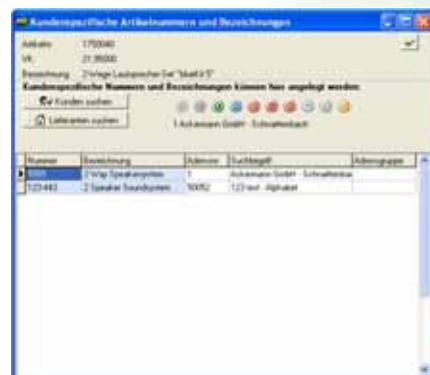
Kundenspezifische Artikelnummern und Bezeichnungen

Artikelnr. 1750040
VK 21,95000
Bezeichnung 2-Wege Lautsprecher-Set "Modell 5"

Kundenspezifische Nummern und Bezeichnungen können hier angelegt werden

Kunden suchen
Lieferanten suchen

1 Ackermann GmbH - Schmalfenbach

| Nummer | Bezeichnung | Adressnr. | Suchbegriff | Adressgruppe |
|---|---|---|---|---|
| 5000 | 2-Way Speakersystem | 1 | Ackermann GmbH - Schmalfenba | |
| 123-442 | 2 Speaker Soundsystem | 50052 | 123-test - Alphabet | |